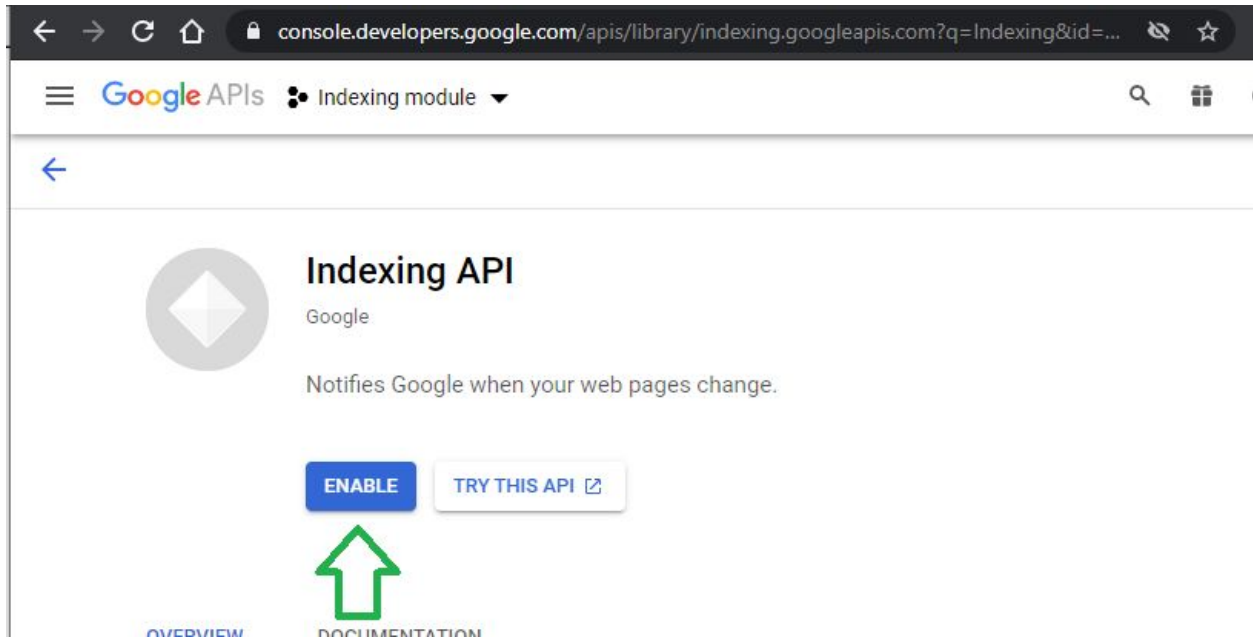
console.developers.google.com/apis/library/indexing.googleapis.com?q=Indexing&id=...

Google APIs Indexing module

Indexing API

Google

Notifies Google when your web pages change.

ENABLE

TRY THIS API

OVERVIEW DOCUMENTATION